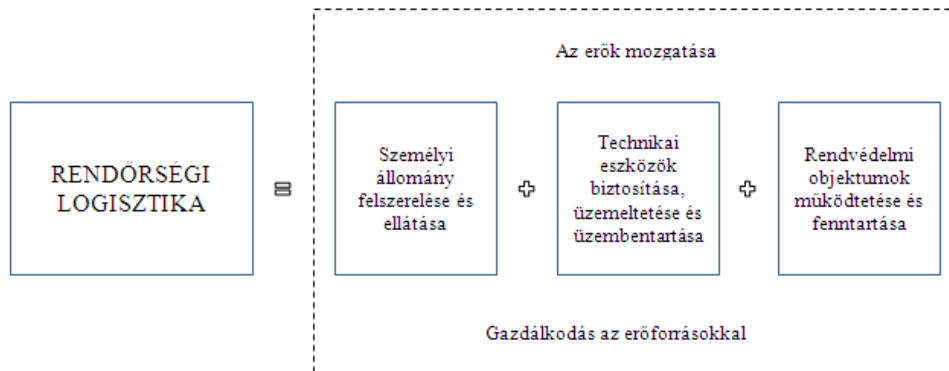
Az erök mozgatása

RENDŐRSÉGI LOGISZTIKA

=

Személyi állomány felszerelése és ellátása

+

Technikai eszközök biztosítása, üzemeltetése és üzembentartása

+

Rendvédelmi objektumok müködtetése és fenntartása

Gazdálkodás az erőforrásokkal